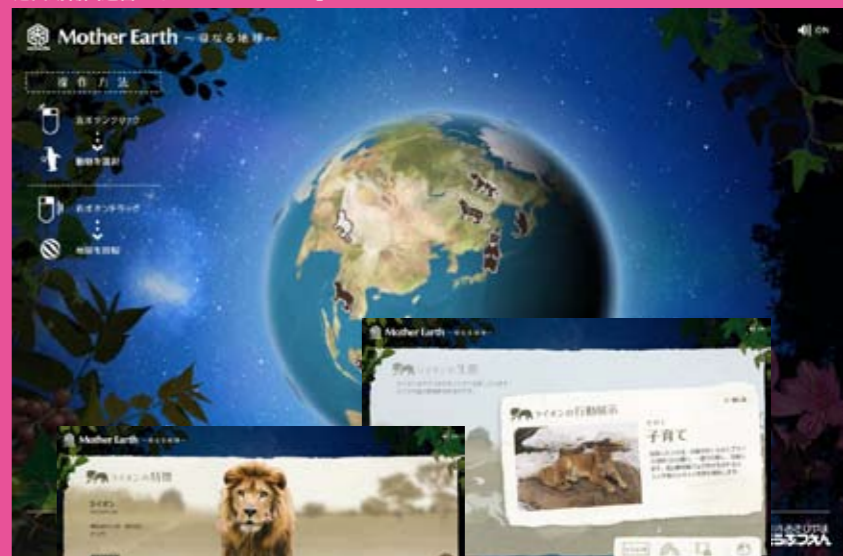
Mother Earth ～母なる地球～

ON

操作方法

左ボタンクリック

動物を選択

右ボタンドラッグ

地球を回転

Mother Earth ～母なる地球～

ライオンの生態

ライオンの行動観察

子育て

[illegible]

Mother Earth ～母なる地球～

ライオンの特徴

ライオン

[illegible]

旭山動物園